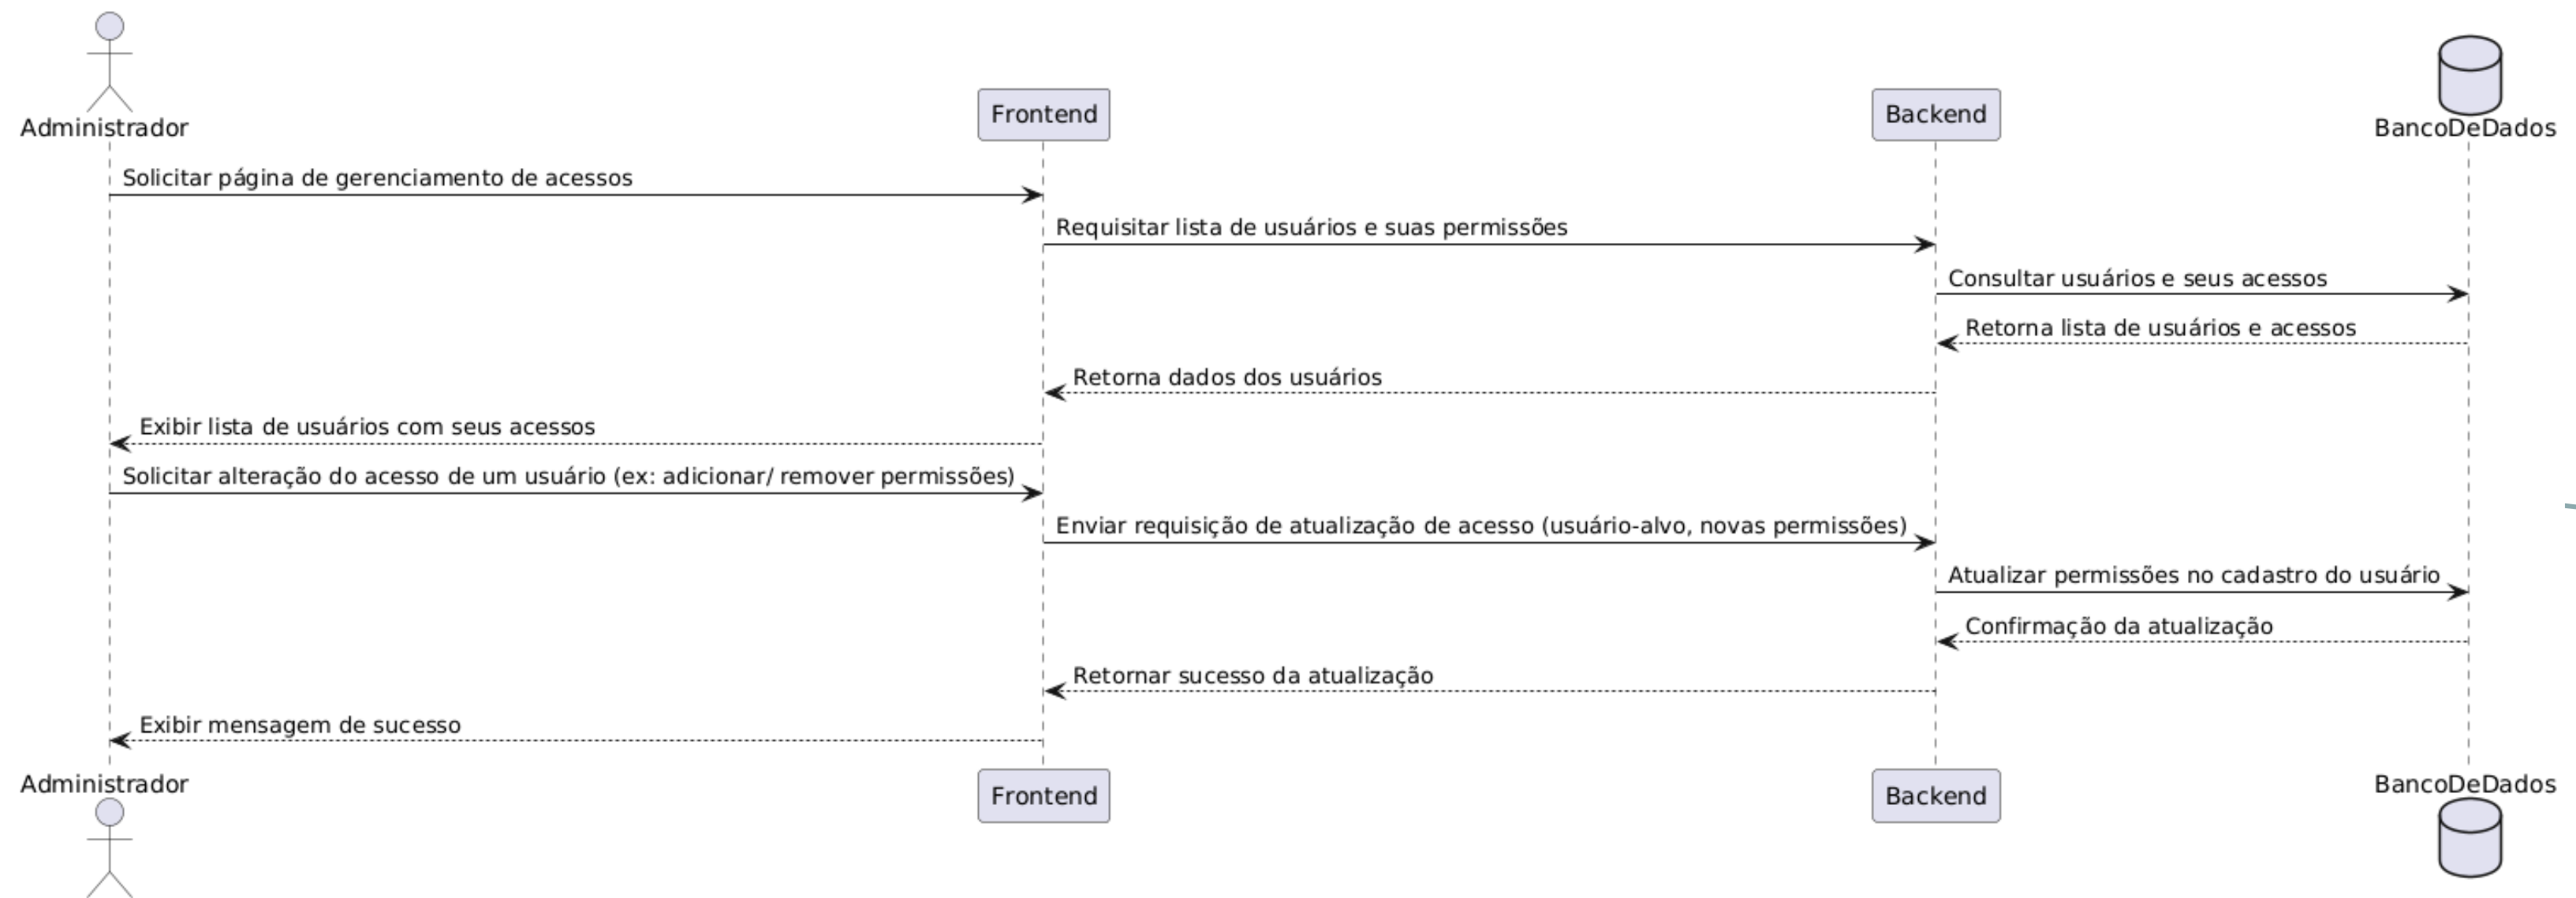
Administrador
Frontend
Backend
BancoDeDados

Solicitar página de gerenciamento de acessos
Requisitar lista de usuários e suas permissões
Consultar usuários e seus acessos
Retorna lista de usuários e acessos
Retorna dados dos usuários
Exibir lista de usuários com seus acessos
Solicitar alteração do acesso de um usuário (ex: adicionar/ remover permissões)
Enviar requisição de atualização de acesso (usuário-alvo, novas permissões)
Atualizar permissões no cadastro do usuário
Confirmação da atualização
Retornar sucesso da atualização
Exibir mensagem de sucesso

Administrador
Frontend
Backend
BancoDeDados